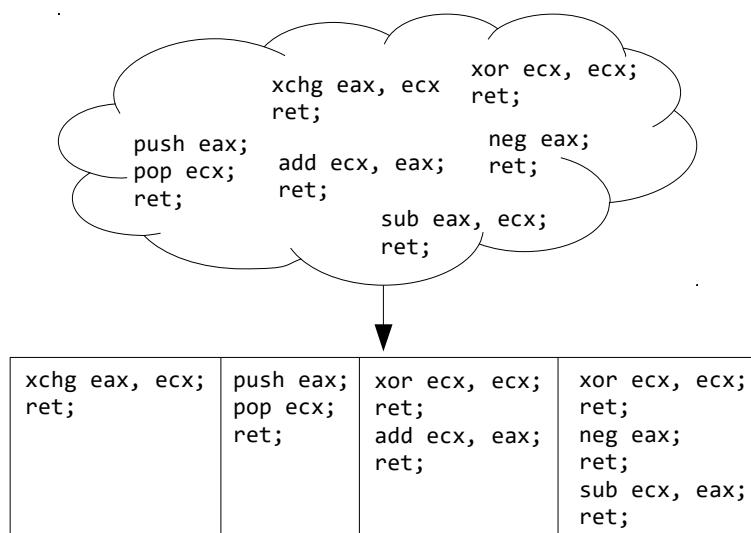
xchg eax, ecx
ret;

xor ecx, ecx;
ret;

push eax;
pop ecx;
ret;

add ecx, eax;
ret;

neg eax;
ret;

sub eax, ecx;
ret;

| xchg eax, ecx;<br>ret; | push eax;<br>pop ecx;<br>ret; | xor ecx, ecx;<br>ret;<br>add ecx, eax;<br>ret; | xor ecx, ecx;<br>ret;<br>neg eax;<br>ret;<br>sub ecx, eax;<br>ret; |
|---|---|---|---|